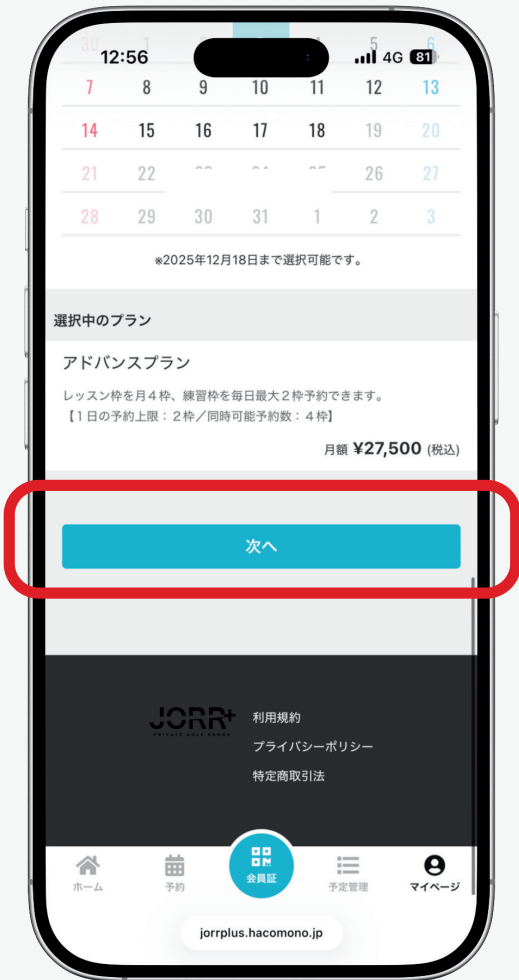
12:56 4G 81

30 5 6

| 7 | 8 | 9 | 10 | 11 | 12 | 13 |
|---|---|---|---|---|---|---|
| 14 | 15 | 16 | 17 | 18 | 19 | 20 |
| 21 | 22 | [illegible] | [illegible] | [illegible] | 26 | 27 |
| 28 | 29 | 30 | 31 | 1 | 2 | 3 |

※2025年12月18日まで選択可能です。

選択中のプラン

アドバンスプラン

レッスン枠を月４枠、練習枠を毎日最大２枠予約できます。
【１日の予約上限：２枠／同時可能予約数：４枠】

月額 ¥27,500 (税込)

次へ

JORR+
PRIVATE GOLF RANGE

利用規約
プライバシーポリシー
特定商取引法

ホーム
予約
会員証
予定管理
マイページ

jorrplus.hacomono.jp